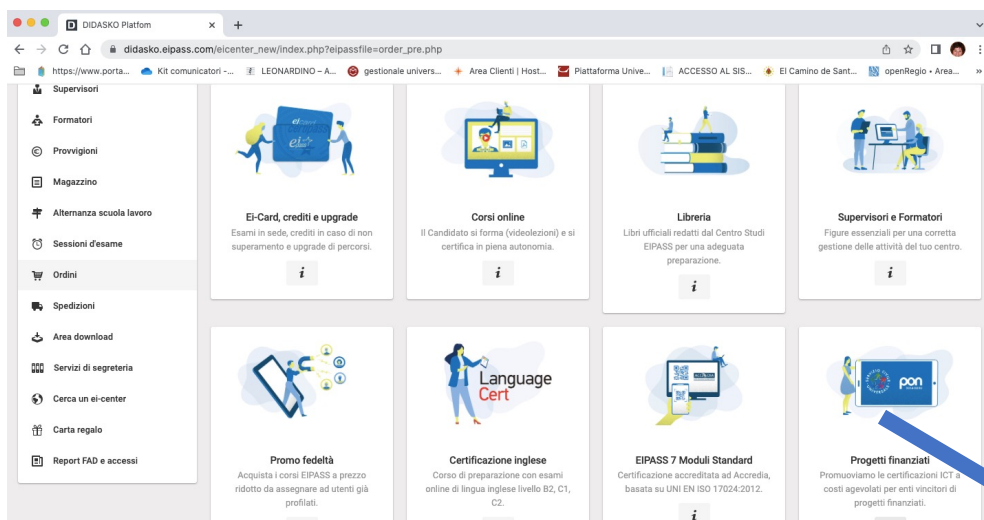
DIDASKO Platfom

didasko.eipass.com/eicenter_new/index.php?eipassfile=order_pre.php

https://www.porta... Kit comunicatori -... LEONARDINO – A... gestionale univers... Area Clienti | Host... Piattaforma Unive... ACCESSO AL SIS... El Camino de Sant... openRegio • Area...

Supervisori
Formatori
Provvigioni
Magazzino
Alternanza scuola lavoro
Sessioni d'esame
Ordini
Spedizioni
Area download
Servizi di segreteria
Cerca un ei-center
Carta regalo
Report FAD e accessi

Ei-Card, crediti e upgrade
Esami in sede, crediti in caso di non superamento e upgrade di percorsi.
i

Corsi online
Il Candidato si forma (videolezioni) e si certifica in piena autonomia.
i

Libreria
Libri ufficiali redatti dal Centro Studi EIPASS per una adeguata preparazione.
i

Supervisori e Formatori
Figure essenziali per una corretta gestione delle attività del tuo centro.
i

Promo fedeltà
Acquista i corsi EIPASS a prezzo ridotto da assegnare ad utenti già profilati.

Language Cert

Certificazione inglese
Corso di preparazione con esami online di lingua inglese livello B2, C1, C2.

EIPASS 7 Moduli Standard
Certificazione accreditata ad Accredia, basata su UNI EN ISO 17024:2012.
i

pon

Progetti finanziati
Promuoviamo le certificazioni ICT a costi agevolati per enti vincitori di progetti finanziati.